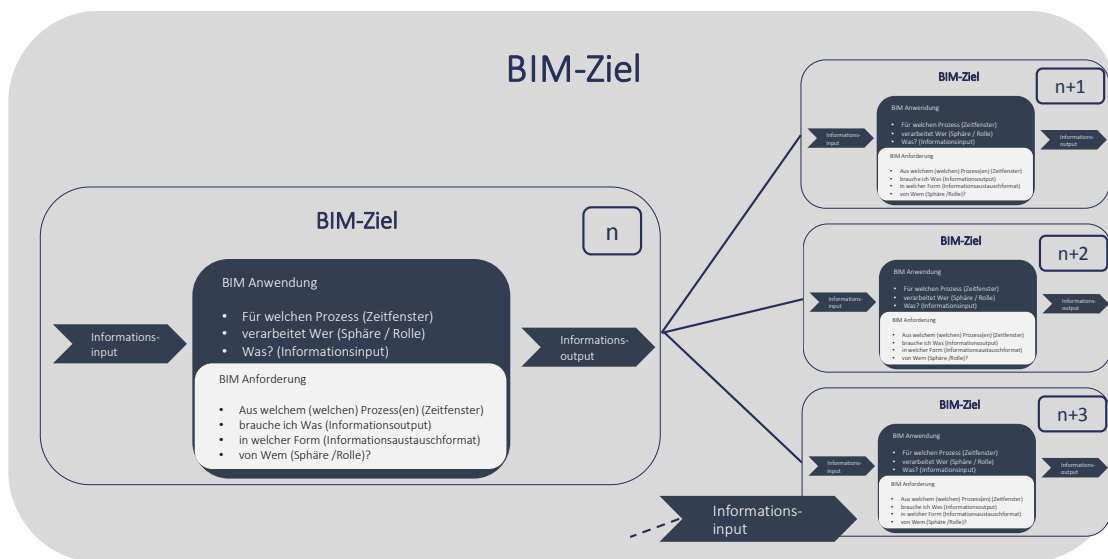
BIM-Ziel

BIM-Ziel

n

Informations-input

BIM Anwendung

• Für welchen Prozess (Zeitfenster)
• verarbeitet Wer (Sphäre / Rolle)
• Was? (Informationsinput)

BIM Anforderung

• Aus welchem (welchen) Prozess(en) (Zeitfenster)
• brauche ich Was (Informationsoutput)
• in welcher Form (Informationsaustauschformat)
• von Wem (Sphäre /Rolle)?

Informations-output

BIM-Ziel

n+1

Informations-input

BIM Anwendung

• Für welchen Prozess (Zeitfenster)
• verarbeitet Wer (Sphäre / Rolle)
• Was? (Informationsinput)

BIM Anforderung

• Aus welchem (welchen) Prozess(en) (Zeitfenster)
• brauche ich Was (Informationsoutput)
• in welcher Form (Informationsaustauschformat)
• von Wem (Sphäre /Rolle)?

Informations-output

BIM-Ziel

n+2

Informations-input

BIM Anwendung

• Für welchen Prozess (Zeitfenster)
• verarbeitet Wer (Sphäre / Rolle)
• Was? (Informationsinput)

BIM Anforderung

• Aus welchem (welchen) Prozess(en) (Zeitfenster)
• brauche ich Was (Informationsoutput)
• in welcher Form (Informationsaustauschformat)
• von Wem (Sphäre /Rolle)?

Informations-output

BIM-Ziel

n+3

Informations-input

BIM Anwendung

• Für welchen Prozess (Zeitfenster)
• verarbeitet Wer (Sphäre / Rolle)
• Was? (Informationsinput)

BIM Anforderung

• Aus welchem (welchen) Prozess(en) (Zeitfenster)
• brauche ich Was (Informationsoutput)
• in welcher Form (Informationsaustauschformat)
• von Wem (Sphäre /Rolle)?

Informations-output

Informations-input